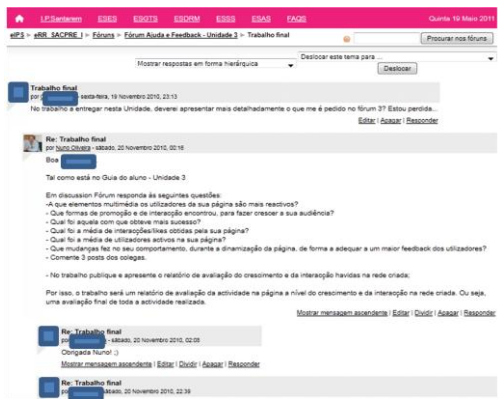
IP.Santarem ESES ESGTS ESDRM ESSS ESAS FAQS Quinta 19 Maio 2011

eIPS > eRR_SACPRE_I > Fóruns > Fórum Ajuda e Feedback - Unidade 3 > Trabalho final

Procurar nos fóruns

Mostrar respostas em forma hierárquica

Deslocar este tema para ...

Deslocar

Trabalho final
por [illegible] - sexta-feira, 19 Novembro 2010, 23:13

No trabalho a entregar nesta Unidade, deverei apresentar mais detalhadamente o que me é pedido no fórum 3? Estou perdida...

Editar | Apagar | Responder

Re: Trabalho final
por Nuno Oliveira - sábado, 20 Novembro 2010, 00:16

Boa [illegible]

Tal como está no Guia do aluno - Unidade 3

Em discussion Fórum responda às seguintes questões:
-A que elementos multimédia os utilizadores da sua página são mais reactivos?
- Que formas de promoção e de interacção encontrou, para fazer crescer a sua audiência?
- Qual foi aquela com que obteve mais sucesso?
- Qual foi a média de interacções/likes obtidas pela sua página?
- Qual foi a média de utilizadores activos na sua página?
- Que mudanças fez no seu comportamento, durante a dinamização da página, de forma a adequar a um maior feedback dos utilizadores?
- Comente 3 posts dos colegas.

- No trabalho publique e apresente o relatório de avaliação do crescimento e da interacção havidas na rede criada;

Por isso, o trabalho será um relatório de avaliação da actividade na página a nível do crescimento e da interacção na rede criada. Ou seja, uma avaliação final de toda a actividade realizada.

Mostrar mensagem ascendente | Editar | Dividir | Apagar | Responder

Re: Trabalho final
por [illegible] - sábado, 20 Novembro 2010, 02:08

Obrigada Nuno! ;)

Mostrar mensagem ascendente | Editar | Dividir | Apagar | Responder

Re: Trabalho final
por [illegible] - sábado, 20 Novembro 2010, 22:39